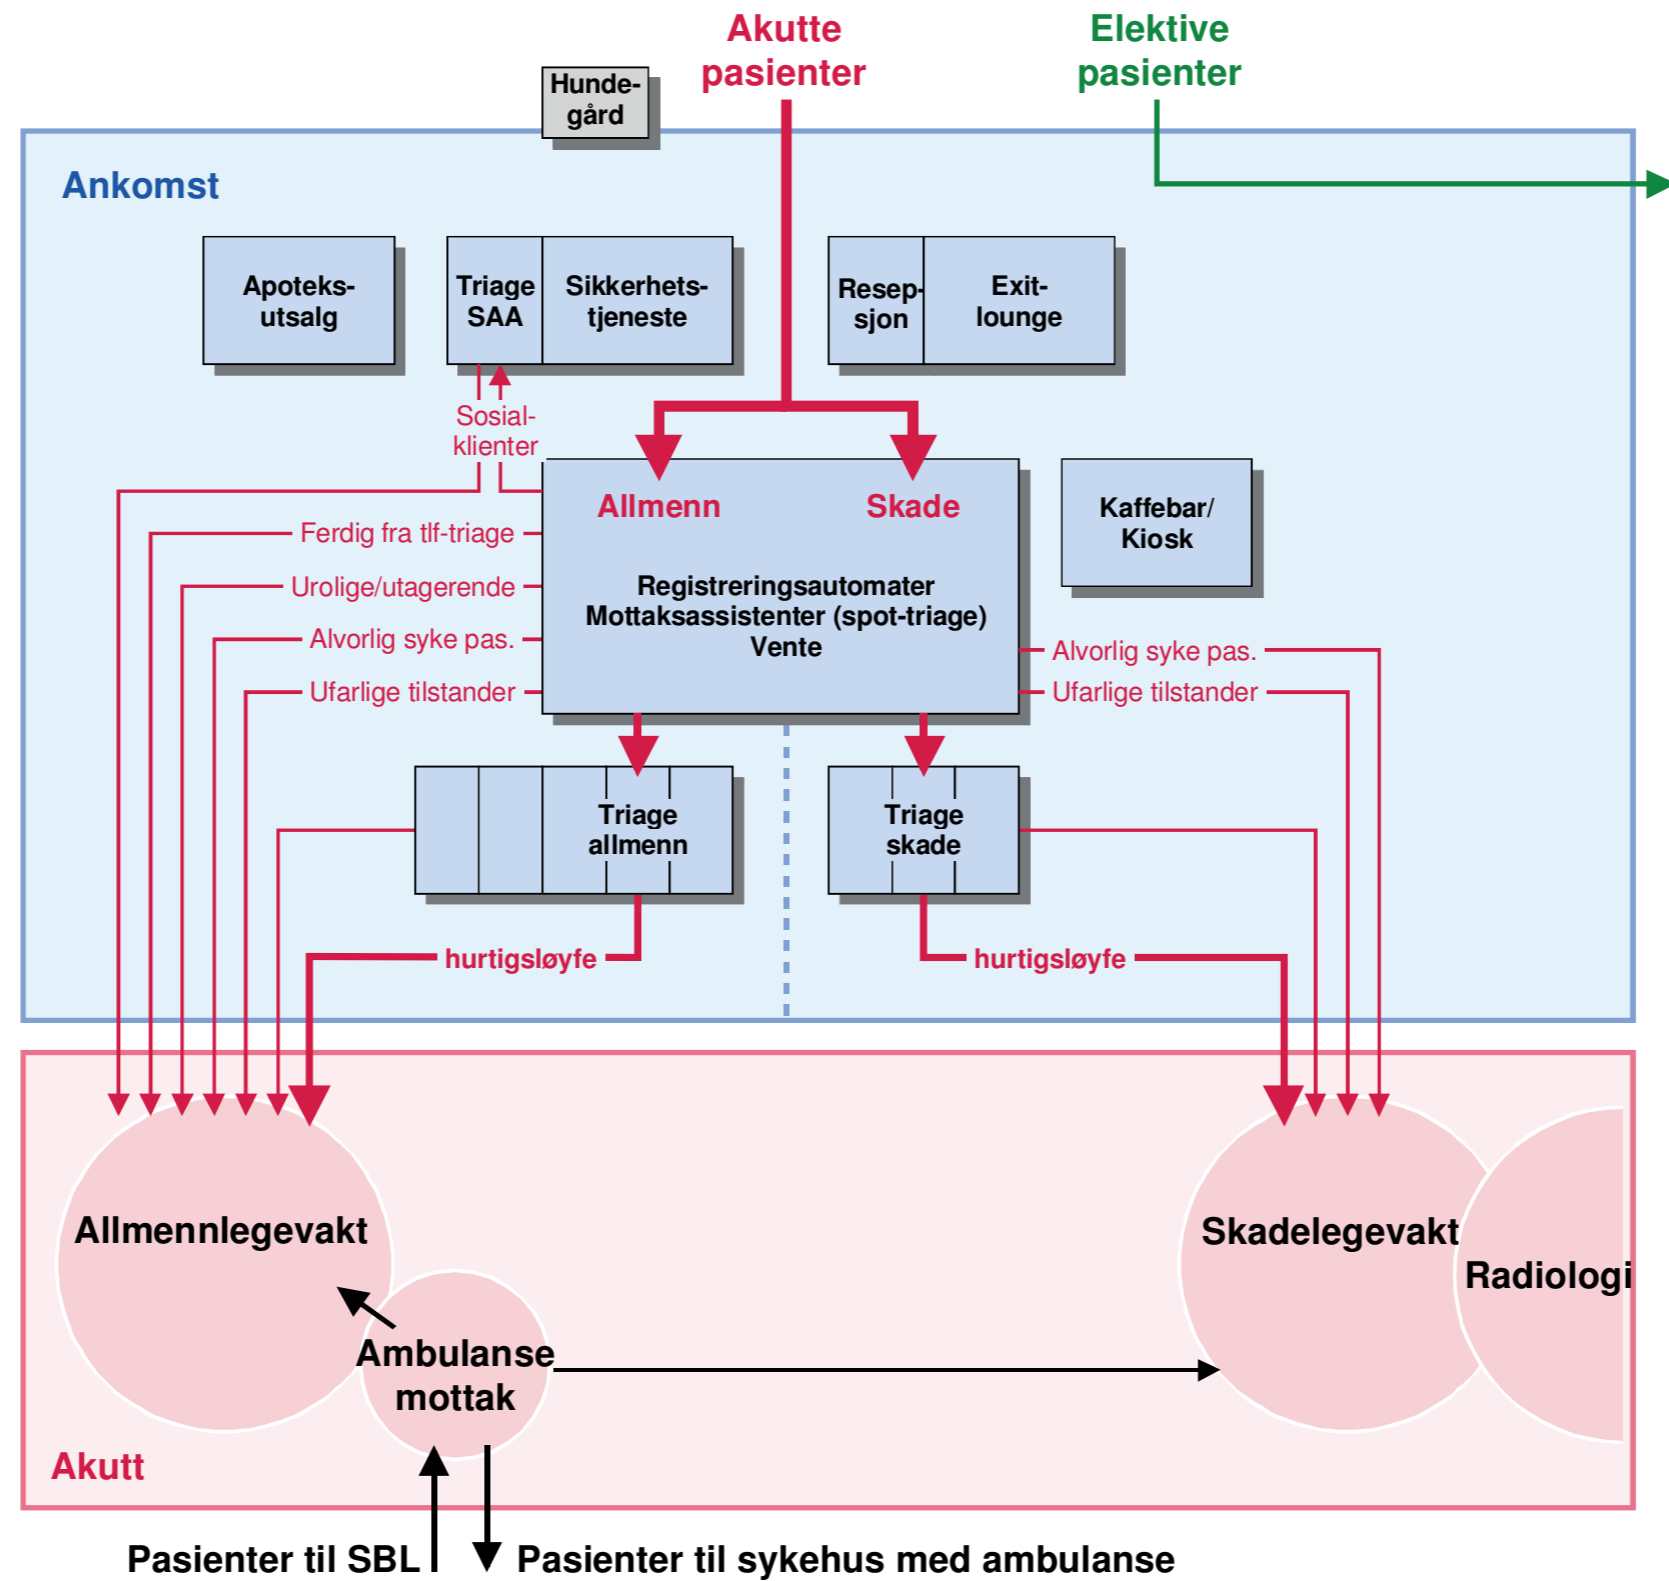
Akutte pasienter

Elektive pasienter

Hundegård

Ankomst

Apoteksutsalg

Triage SAA

Sikkerhetstjeneste

Resepsjon

Exit-lounge

Sosialklienter

Allmenn

Skade

Kaffebar/ Kiosk

Ferdig fra tlf-triage

Urolige/utagerende

Alvorlig syke pas.

Ufarlige tilstander

Registreringsautomater
Mottaksassistenter (spot-triage)
Vente

Alvorlig syke pas.

Ufarlige tilstander

Triage allmenn

Triage skade

hurtigsløyfe

hurtigsløyfe

Allmennlegevakt

Ambulanse mottak

Skadelegevakt

Radiologi

Akutt

Pasienter til SBL

Pasienter til sykehus med ambulanse